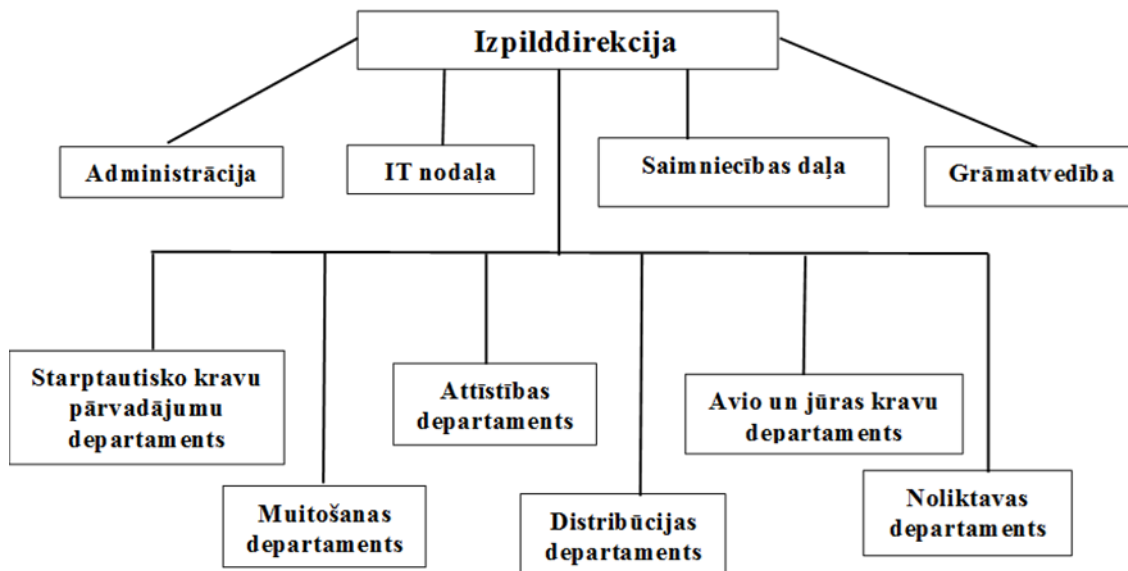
Izpilddirekcija

Administrācija

IT nodaļa

Saimniecības daļa

Grāmatvedība

Starptautisko kravu pārvadājumu departaments

Muitošanas departaments

Attīstības departaments

Distribūcijas departaments

Avio un jūras kravu departaments

Noliktavas departaments